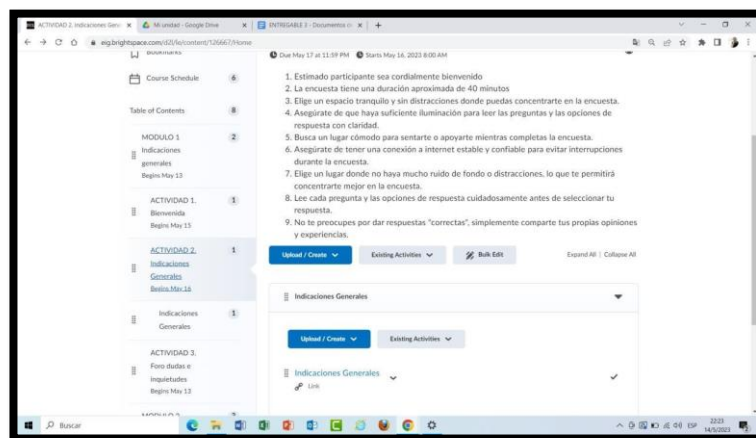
ACTIVIDAD 2. Indicaciones Gene ×
Mi unidad - Google Drive ×
ENTREGABLE 3 - Documentos ×
+

eig.brightspace.com/d2l/le/content/126667/Home

Bookmarks

Course Schedule 6

Table of Contents 8

MODULO 1 2
Indicaciones generales
Begins May 13

ACTIVIDAD 1. 1
Bienvenida
Begins May 15

ACTIVIDAD 2. 1
Indicaciones Generales
Begins May 16

Indicaciones Generales 1

ACTIVIDAD 3.
Foro dudas e inquietudes
Begins May 13

MODULO 2

Due May 17 at 11:59 PM Starts May 16, 2023 8:00 AM

1. Estimado participante sea cordialmente bienvenido
2. La encuesta tiene una duración aproximada de 40 minutos
3. Elige un espacio tranquilo y sin distracciones donde puedas concentrarte en la encuesta.
4. Asegúrate de que haya suficiente iluminación para leer las preguntas y las opciones de respuesta con claridad.
5. Busca un lugar cómodo para sentarte o apoyarte mientras completas la encuesta.
6. Asegúrate de tener una conexión a internet estable y confiable para evitar interrupciones durante la encuesta.
7. Elige un lugar donde no haya mucho ruido de fondo o distracciones, lo que te permitirá concentrarte mejor en la encuesta.
8. Lee cada pregunta y las opciones de respuesta cuidadosamente antes de seleccionar tu respuesta.
9. No te preocupes por dar respuestas "correctas", simplemente comparte tus propias opiniones y experiencias.

Upload / Create
Existing Activities
Bulk Edit
Expand All | Collapse All

Indicaciones Generales

Upload / Create
Existing Activities

Indicaciones Generales
Link

Buscar
ESP 22:23 14/5/2023